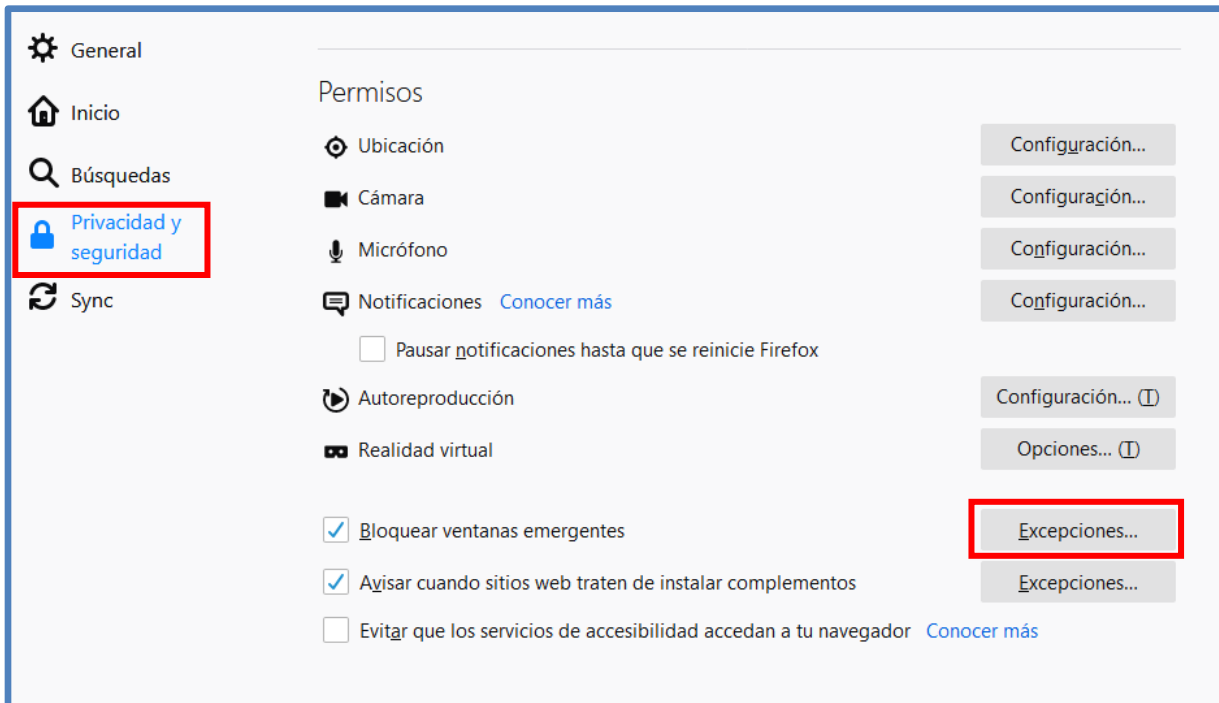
General

Inicio

Búsquedas

Privacidad y seguridad

Sync

Permisos

Ubicación Configuración...

Cámara Configuración...

Micrófono Configuración...

Notificaciones Conocer más Configuración...

Pausar notificaciones hasta que se reinicie Firefox

Autoreproducción Configuración... (T)

Realidad virtual Opciones... (T)

Bloquear ventanas emergentes Excepciones...

Avisar cuando sitios web traten de instalar complementos Excepciones...

Evitar que los servicios de accesibilidad accedan a tu navegador Conocer más